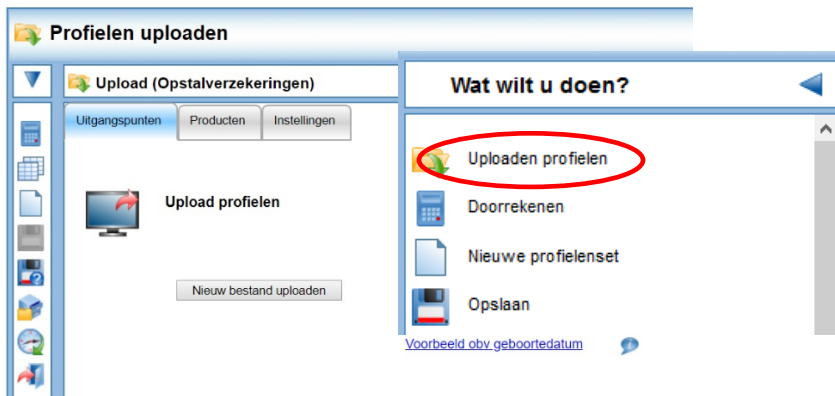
Profielen uploaden

Upload (Opstalverzekeringen)

Uitgangspunten | Producten | Instellingen

Upload profielen

Nieuw bestand uploaden

Wat wilt u doen?

Uploaden profielen

Doorrekenen

Nieuwe profielenset

Opslaan

Voorbeeld obv geboortedatum